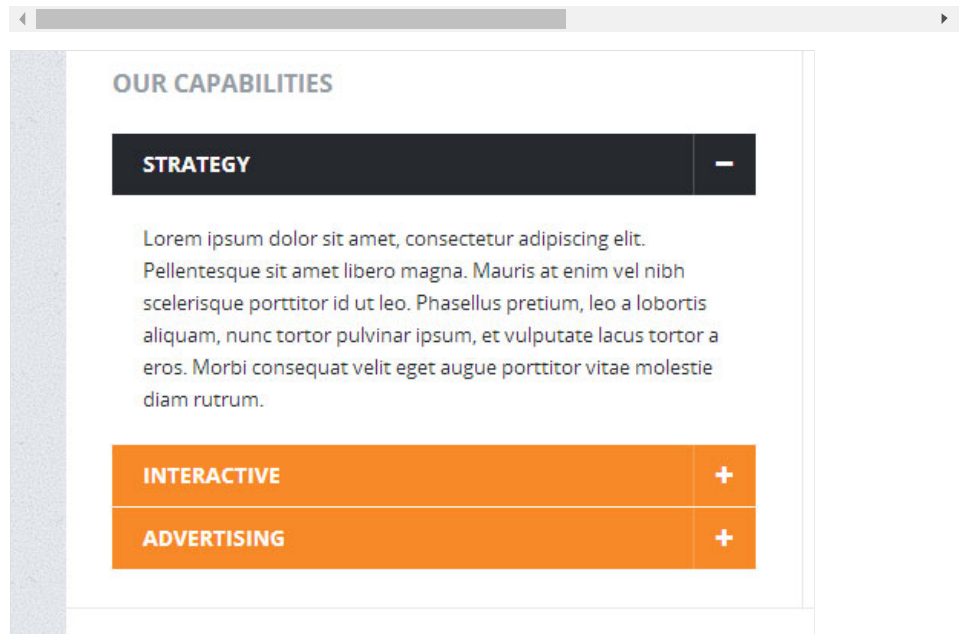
OUR CAPABILITIES

STRATEGY −

Lorem ipsum dolor sit amet, consectetur adipiscing elit. Pellentesque sit amet libero magna. Mauris at enim vel nibh scelerisque porttitor id ut leo. Phasellus pretium, leo a lobortis aliquam, nunc tortor pulvinar ipsum, et vulputate lacus tortor a eros. Morbi consequat velit eget augue porttitor vitae molestie diam rutrum.

INTERACTIVE +

ADVERTISING +